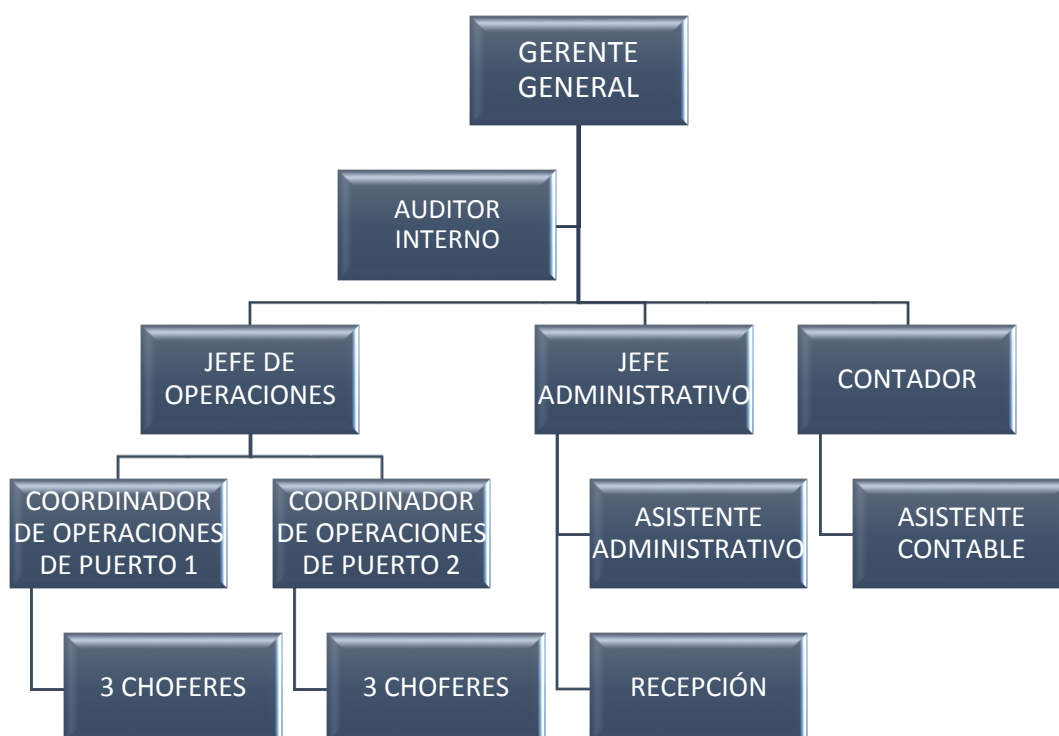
GERENTE GENERAL

AUDITOR INTERNO

JEFE DE OPERACIONES

JEFE ADMINISTRATIVO

CONTADOR

COORDINADOR DE OPERACIONES DE PUERTO 1

COORDINADOR DE OPERACIONES DE PUERTO 2

ASISTENTE ADMINISTRATIVO

ASISTENTE CONTABLE

3 CHOFERES

3 CHOFERES

RECEPCIÓN